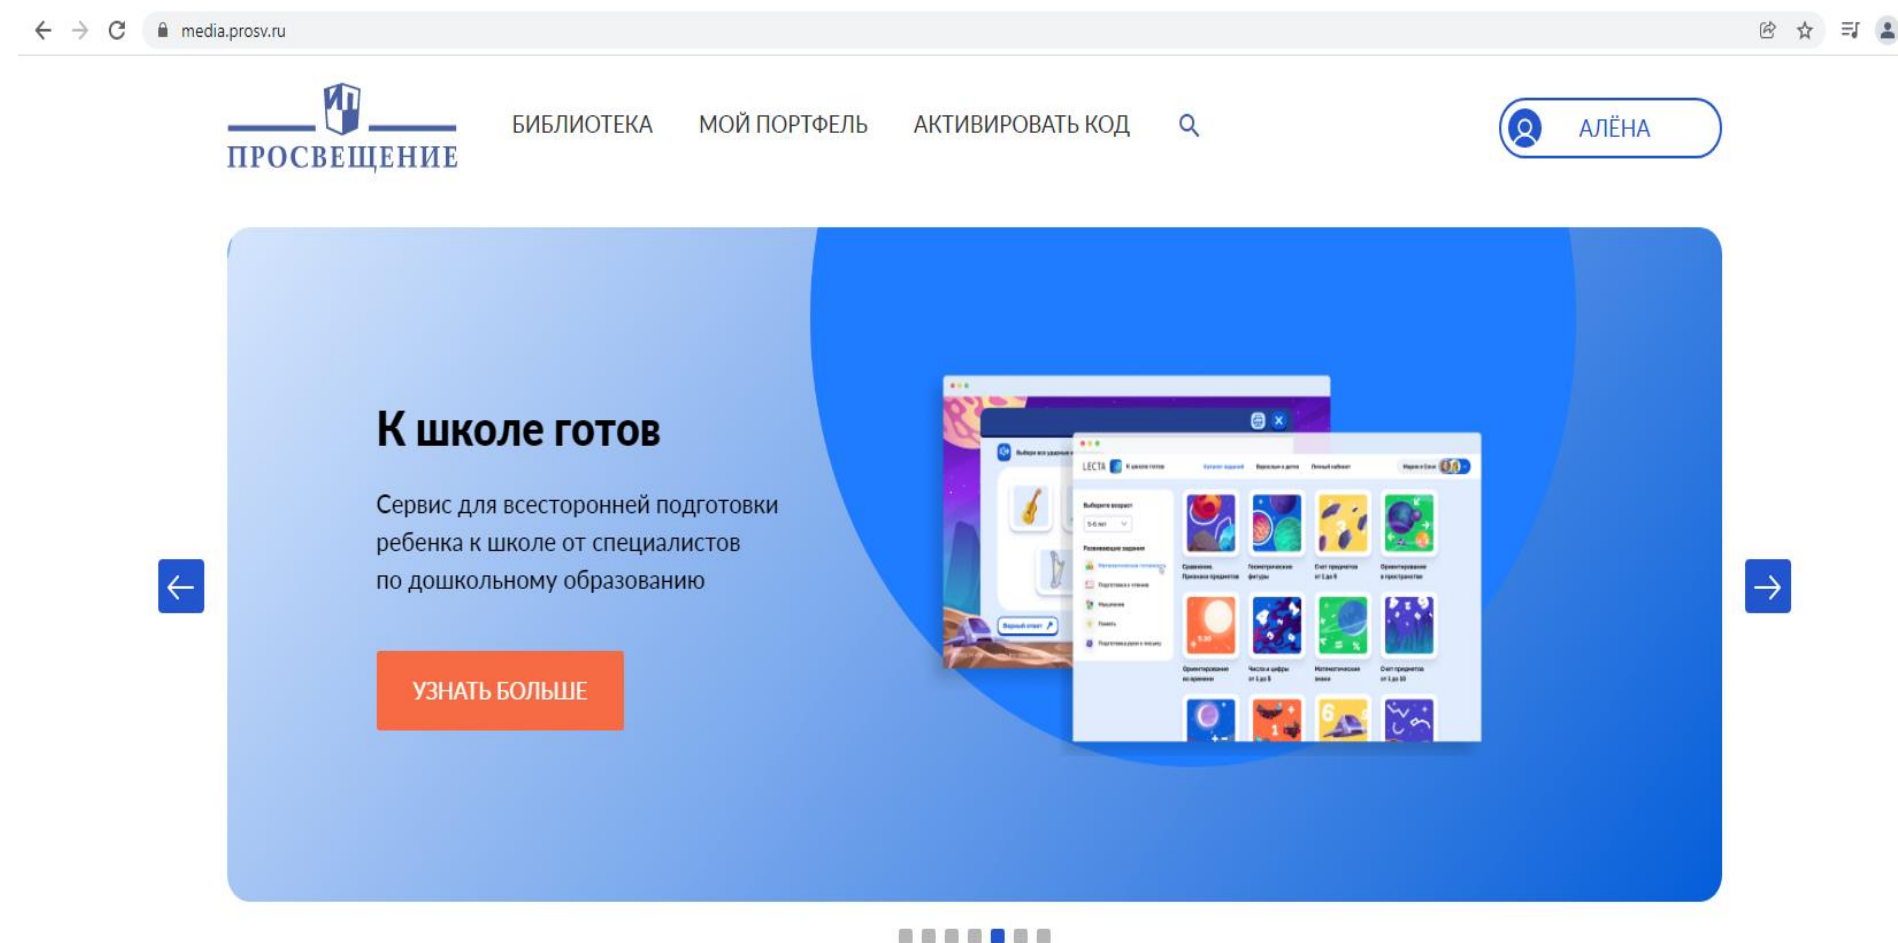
media.prosv.ru

ПРОСВЕЩЕНИЕ

БИБЛИОТЕКА МОЙ ПОРТФЕЛЬ АКТИВИРОВАТЬ КОД

АЛЁНА

К школе готов

Сервис для всесторонней подготовки ребенка к школе от специалистов по дошкольному образованию

УЗНАТЬ БОЛЬШЕ

LECTA К школе готов